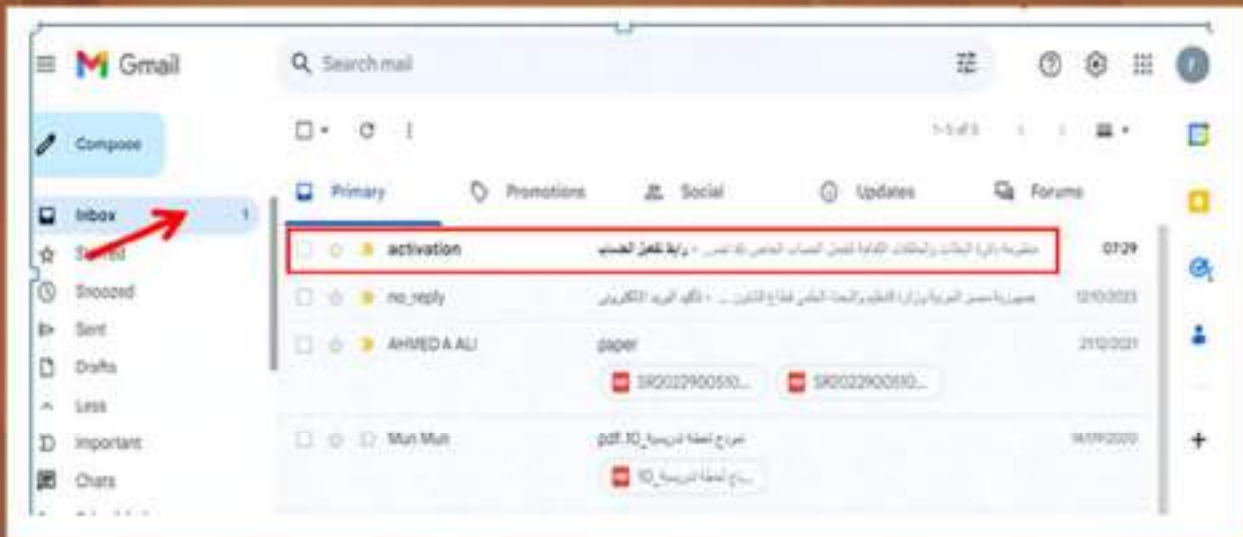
Gmail

Search mail

Compose

Inbox 1
Starred
Snoozed
Sent
Drafts
Less
Important
Chats

1-5 of 5

Primary
Promotions
Social
Updates
Forums

activation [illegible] - رابط تفعيل الحساب 07:29

no_reply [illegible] - تأكيد البريد الالكتروني 12/10/2023

AHMED A ALI paper 21/12/2021
SR2022900510...
SR2022900510...

Mun Mun pdf.10_نموذج لخطة تدريسية 14/09/2020
نموذج لخطة تدريسية_10...